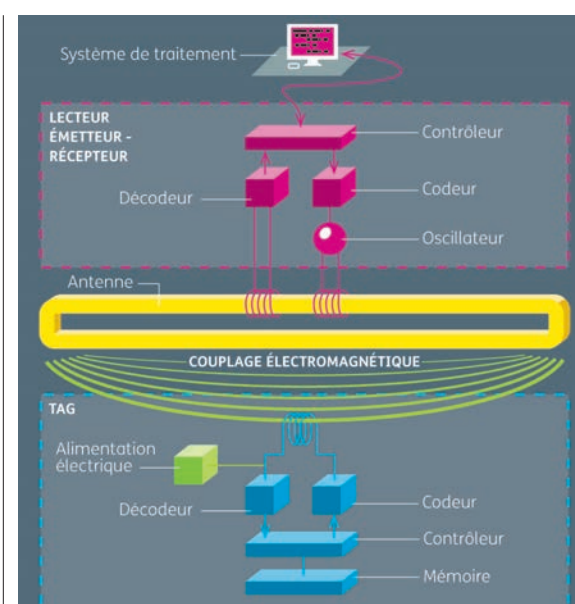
Système de traitement

LECTEUR ÉMETTEUR - RÉCEPTEUR

Contrôleur

Décodeur

Codeur

Oscillateur

Antenne

COUPLAGE ÉLECTROMAGNÉTIQUE

TAG

Alimentation électrique

Décodeur

Codeur

Contrôleur

Mémoire